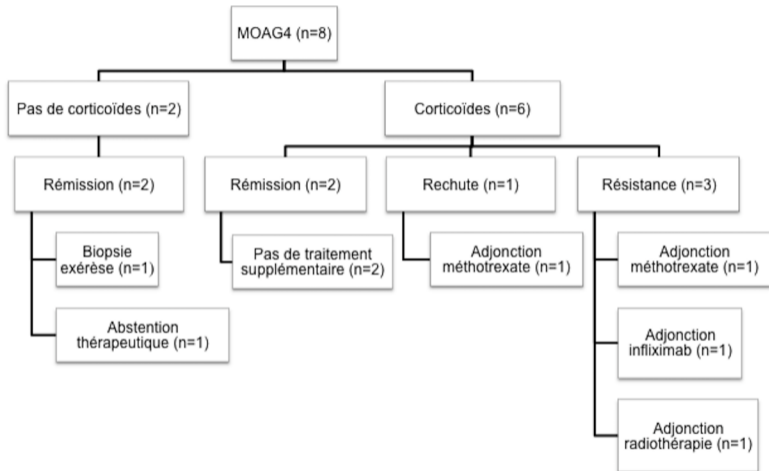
MOAG4 (n=8)

Pas de corticoïdes (n=2)

Corticoïdes (n=6)

Rémission (n=2)

Rémission (n=2)

Rechute (n=1)

Résistance (n=3)

Biopsie exérèse (n=1)

Pas de traitement supplémentaire (n=2)

Adjonction méthotrexate (n=1)

Adjonction méthotrexate (n=1)

Abstention thérapeutique (n=1)

Adjonction infliximab (n=1)

Adjonction radiothérapie (n=1)